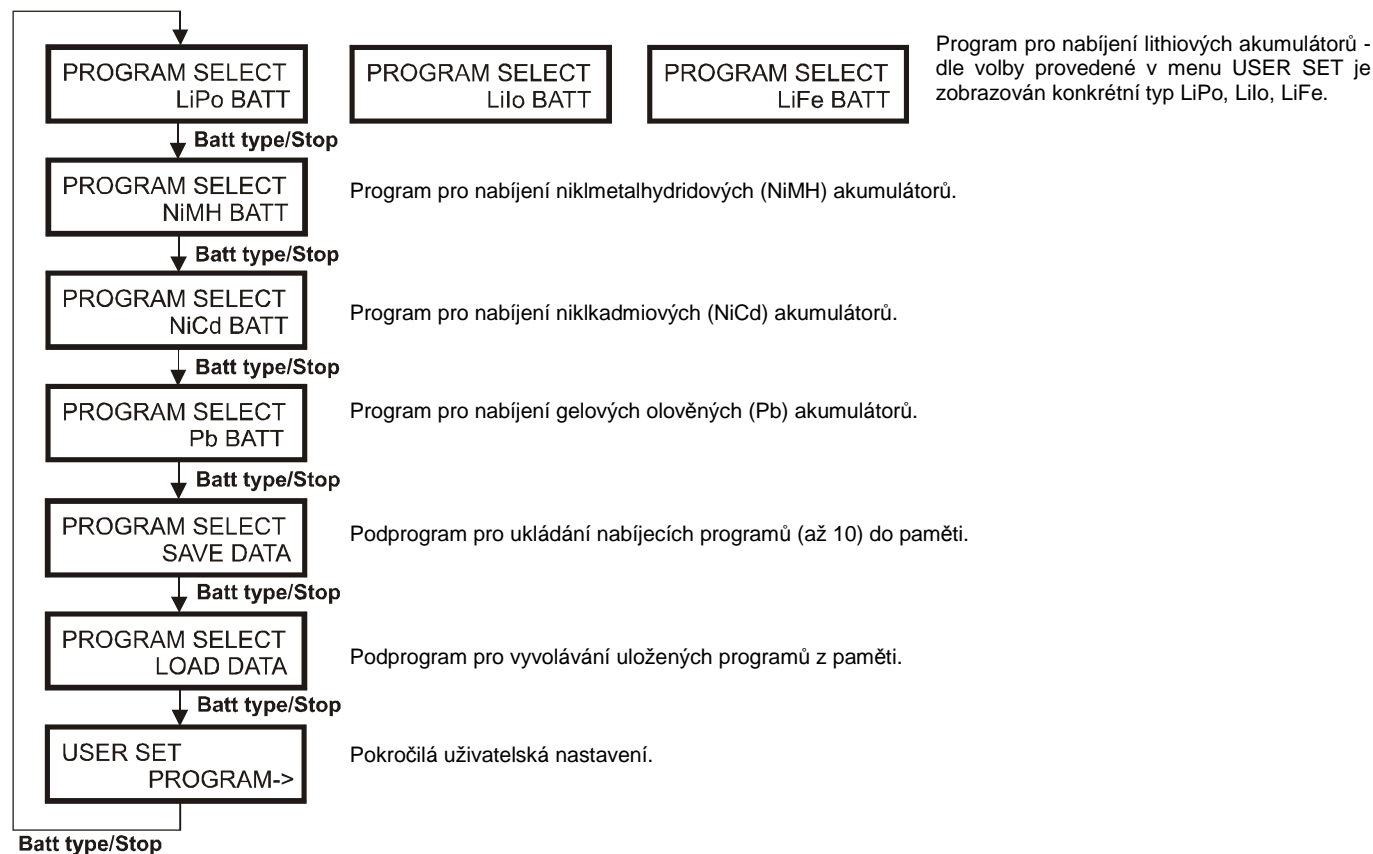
PROGRAM SELECT
LiPo BATT

PROGRAM SELECT
LiIo BATT

PROGRAM SELECT
LiFe BATT

Program pro nabíjení lithiových akumulátorů - dle volby provedené v menu USER SET je zobrazován konkrétní typ LiPo, LiIo, LiFe.

Batt type/Stop

PROGRAM SELECT
NiMH BATT

Program pro nabíjení niklmetalhydridových (NiMH) akumulátorů.

Batt type/Stop

PROGRAM SELECT
NiCd BATT

Program pro nabíjení niklkadmiových (NiCd) akumulátorů.

Batt type/Stop

PROGRAM SELECT
Pb BATT

Program pro nabíjení gelových olověných (Pb) akumulátorů.

Batt type/Stop

PROGRAM SELECT
SAVE DATA

Podprogram pro ukládání nabíjecích programů (až 10) do paměti.

Batt type/Stop

PROGRAM SELECT
LOAD DATA

Podprogram pro vyvolávání uložených programů z paměti.

Batt type/Stop

USER SET
PROGRAM->

Pokročilá uživatelská nastavení.

Batt type/Stop